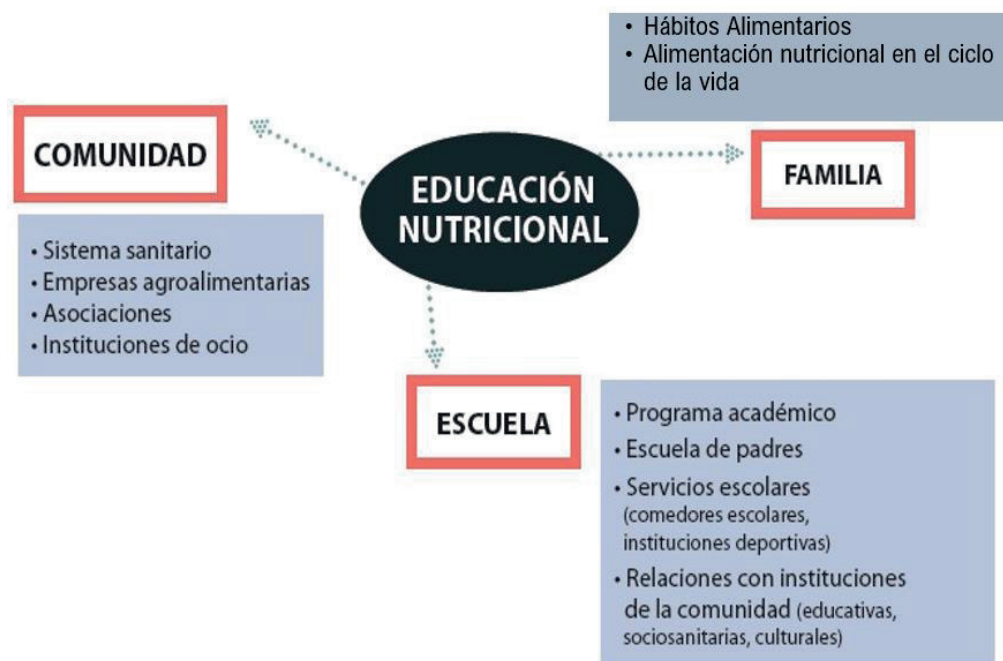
• Hábitos Alimentarios
• Alimentación nutricional en el ciclo de la vida

COMUNIDAD

EDUCACIÓN NUTRICIONAL

FAMILIA

• Sistema sanitario
• Empresas agroalimentarias
• Asociaciones
• Instituciones de ocio

ESCUELA

• Programa académico
• Escuela de padres
• Servicios escolares (comedores escolares, instituciones deportivas)
• Relaciones con instituciones de la comunidad (educativas, sociosanitarias, culturales)